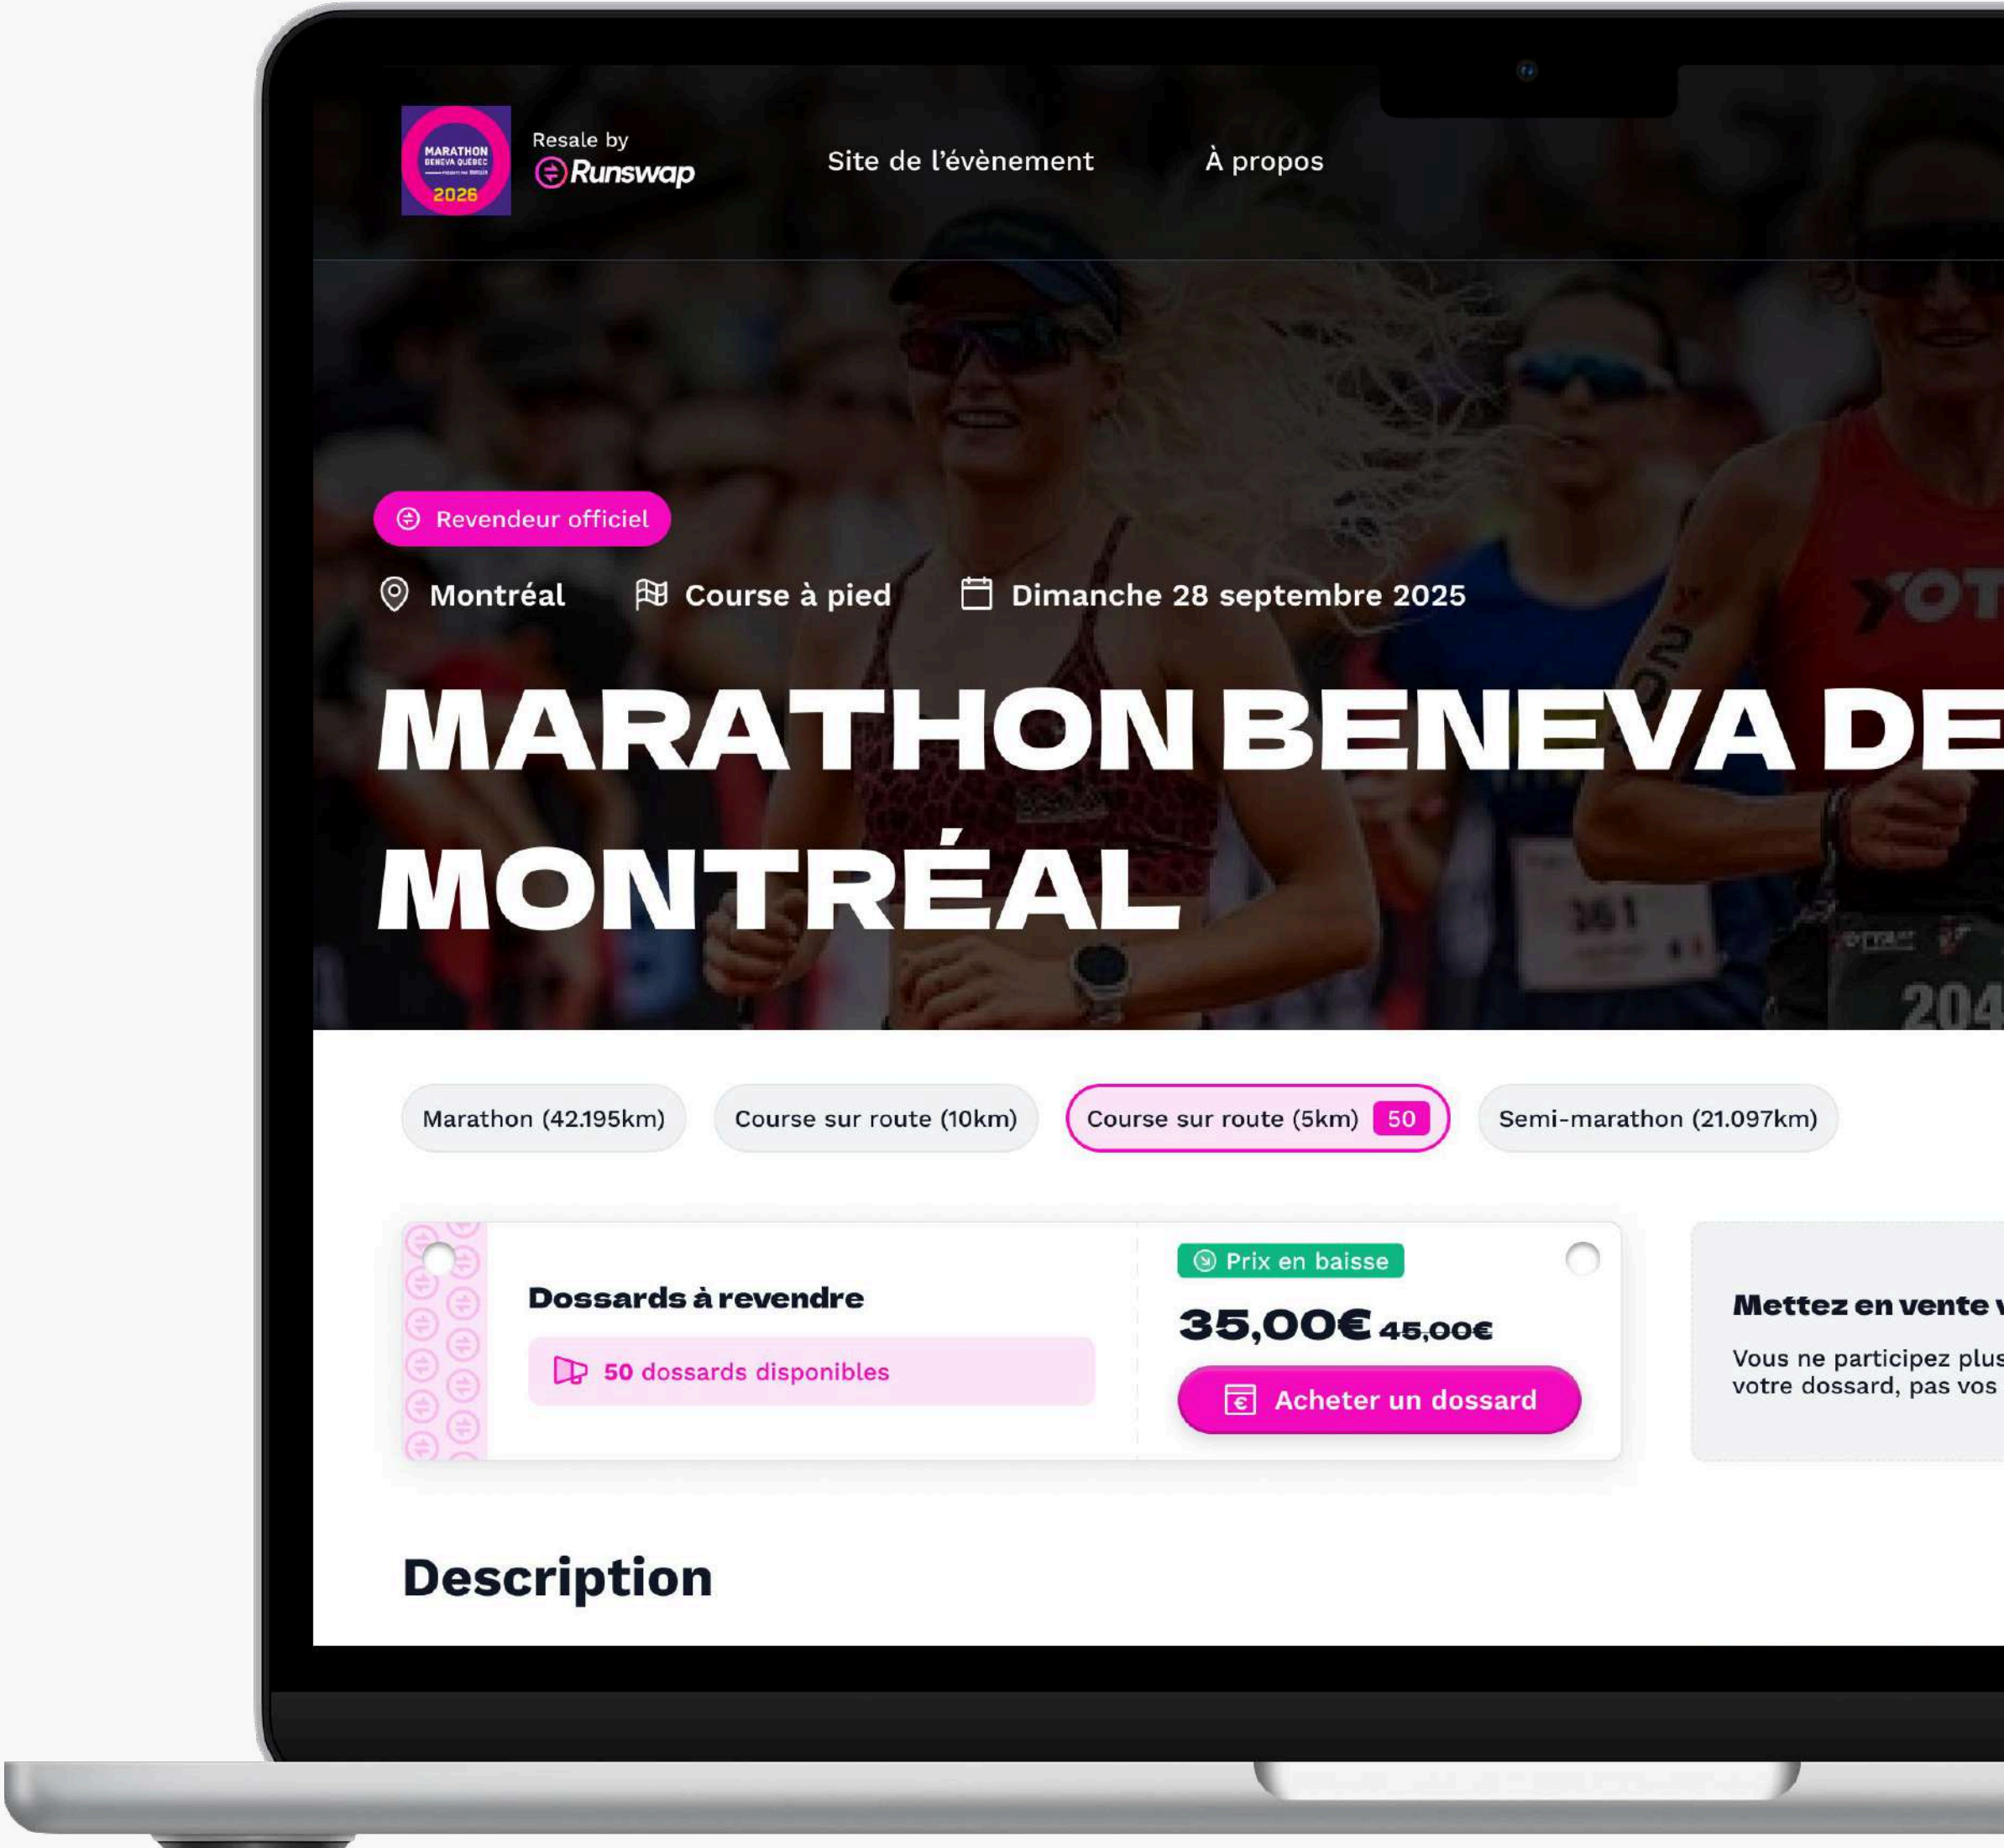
MARATHON BENEVA QUÉBEC 2026

Resale by Runswap

Site de l'évènement

À propos

Revendeur officiel

Montréal

Course à pied

Dimanche 28 septembre 2025

MARATHON BENEVA DE MONTRÉAL

Marathon (42.195km)

Course sur route (10km)

Course sur route (5km) 50

Semi-marathon (21.097km)

Dossards à revendre

50 dossards disponibles

Prix en baisse

35,00€ 45,00€

Acheter un dossard

Mettez en vente v

Vous ne participez plus votre dossard, pas vos

Description